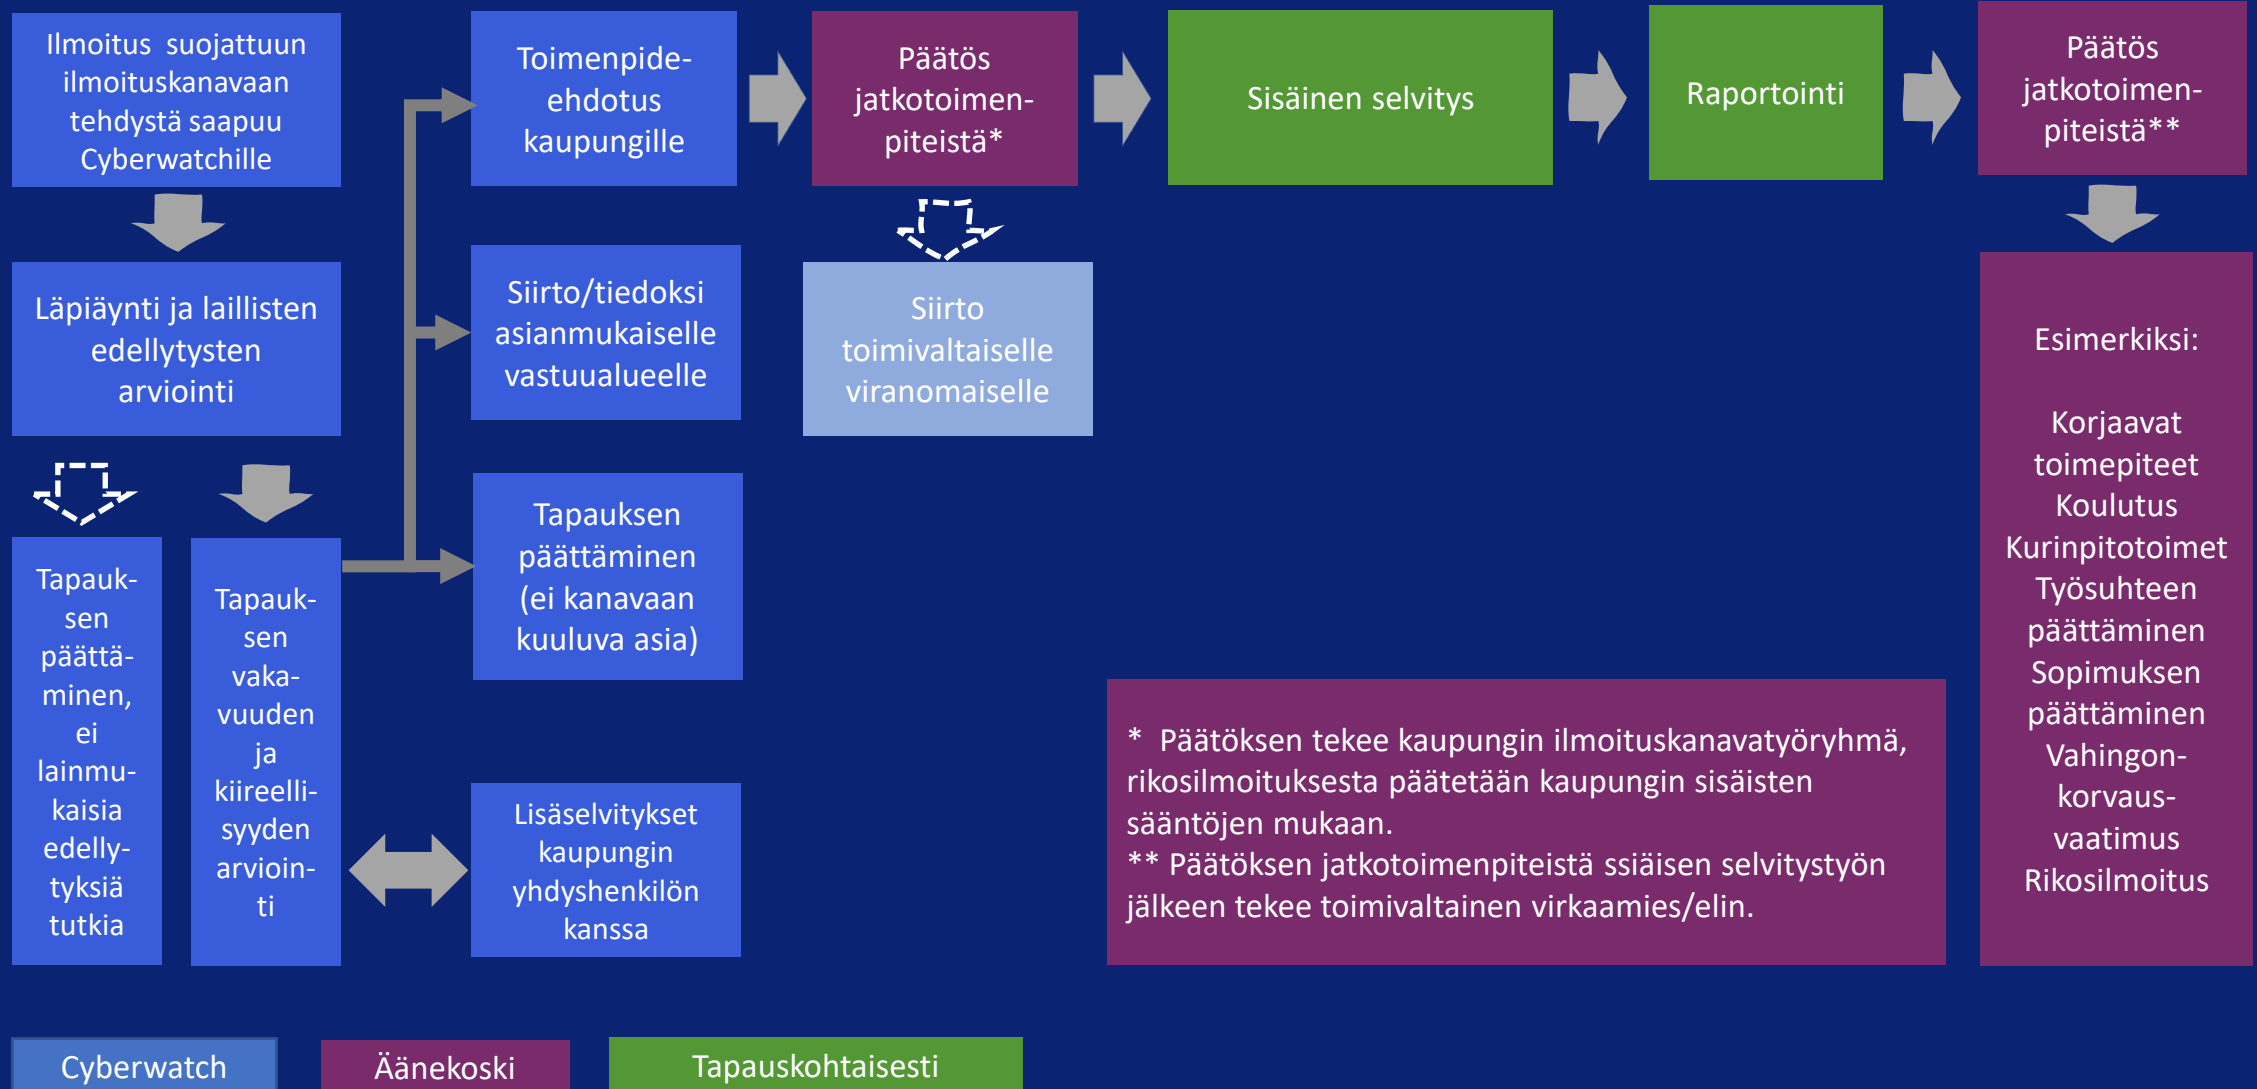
Ilmoitus suojattuun ilmoituskanavaan tehdystä saapuu Cyberwatchille

Läpiäynti ja laillisten edellytysten arviointi

Tapauksen päättäminen, ei lainmukaisia edellytyksiä tutkia

Tapauksen vakavuuden ja kiireellisyyden arviointi

Toimenpide-ehdotus kaupungille

Siirto/tiedoksi asianmukaiselle vastuualueelle

Tapauksen päättäminen (ei kanavaan kuuluva asia)

Lisäselvitykset kaupungin yhdyshenkilön kanssa

Päätös jatkotoimenpiteistä*

Siirto toimivaltaiselle viranomaiselle

Sisäinen selvitys

Raportointi

Päätös jatkotoimenpiteistä**

Esimerkiksi:

Korjaavat toimepiteet
Koulutus
Kurinpitotoimet
Työsuhteen päättäminen
Sopimuksen päättäminen
Vahingonkorvausvaatimus
Rikosilmoitus

* Päätöksen tekee kaupungin ilmoituskanavatyöryhmä, rikosilmoituksesta päätetään kaupungin sisäisten sääntöjen mukaan.
** Päätöksen jatkotoimenpiteistä ssiäisen selvitystyön jälkeen tekee toimivaltainen virkaamies/elin.

Cyberwatch
Äänekoski
Tapauskohtaisesti